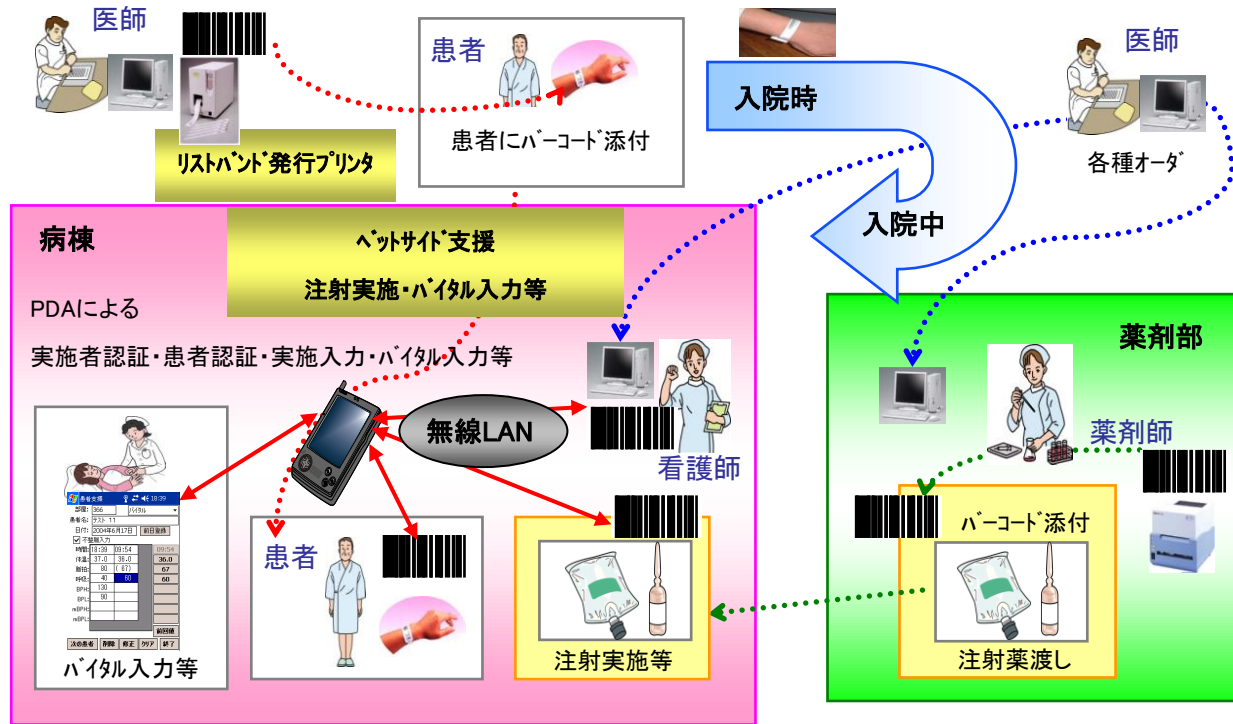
医師

リストバンド発行プリンタ

患者

患者にバーコード添付

入院時

医師

各種オーダ

病棟

ベットサイド支援

注射実施・バイタル入力等

入院中

PDAによる

実施者認証・患者認証・実施入力・バイタル入力等

薬剤部

無線LAN

看護師

薬剤師

患者

バーコード添付

患者支援 18:39
部屋: 366 バイタル
患者名: テスト 11
日付: 2004年6月17日 前日登録
不整脈入力
時間 18:39 09:54 09:54
体温 37.0 36.0 36.0
脈拍 80 (67) 67
呼吸 40 60 60
BPH 130
BPL 90
前回値
次の患者 削除 戻す クリア 終了

バイタル入力等

注射実施等

注射薬渡し